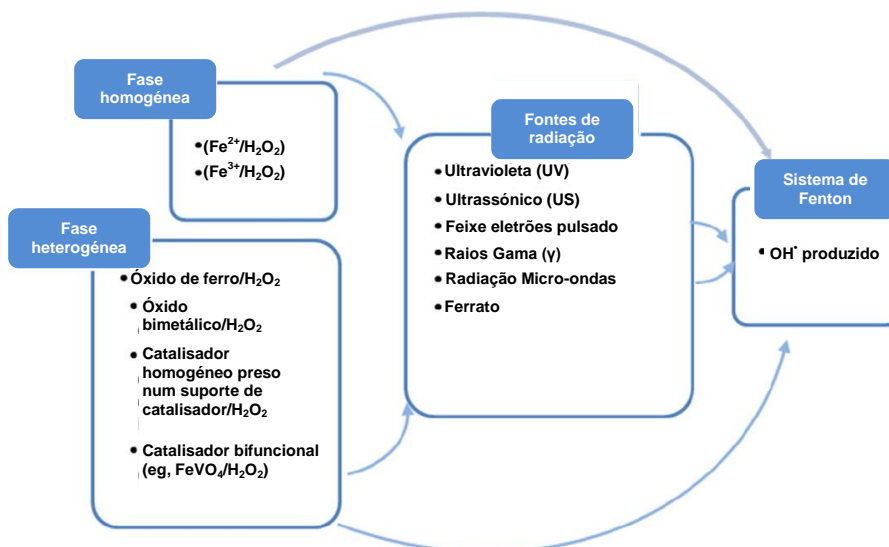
Fase homogénea

• $(Fe^{2+}/H_2O_2)$
• $(Fe^{3+}/H_2O_2)$

Fase heterogénea

• Óxido de ferro/$H_2O_2$
• Óxido bimetálico/$H_2O_2$
• Catalisador homogéneo preso num suporte de catalisador/$H_2O_2$
• Catalisador bifuncional (eg, $FeVO_4/H_2O_2$)

Fontes de radiação

• Ultravioleta (UV)
• Ultrassónico (US)
• Feixe eletrões pulsado
• Raios Gama (γ)
• Radiação Micro-ondas
• Ferrato

Sistema de Fenton

• $OH^{\bullet}$ produzido